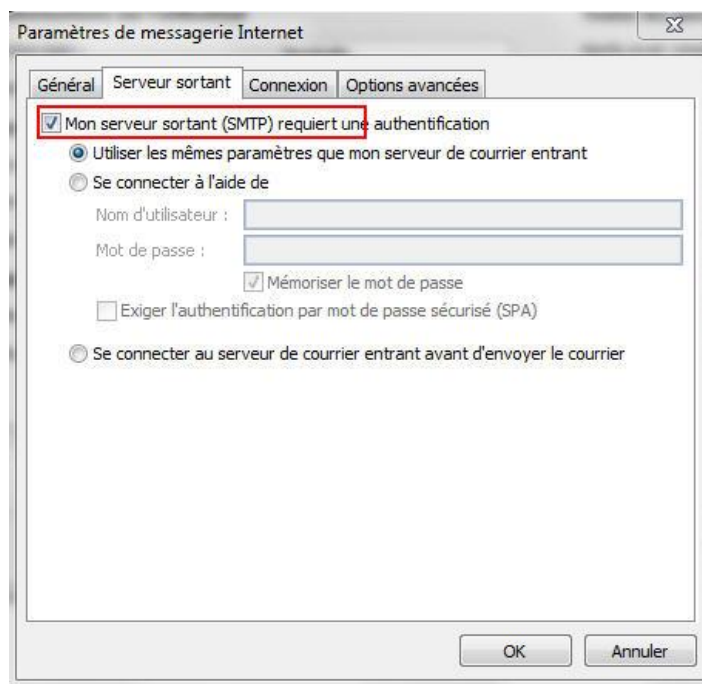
Paramètres de messagerie Internet

Général | Serveur sortant | Connexion | Options avancées

Mon serveur sortant (SMTP) requiert une authentification

Utiliser les mêmes paramètres que mon serveur de courrier entrant

Se connecter à l'aide de

Nom d'utilisateur :

Mot de passe :

Mémoriser le mot de passe

Exiger l'authentification par mot de passe sécurisé (SPA)

Se connecter au serveur de courrier entrant avant d'envoyer le courrier

OK

Annuler